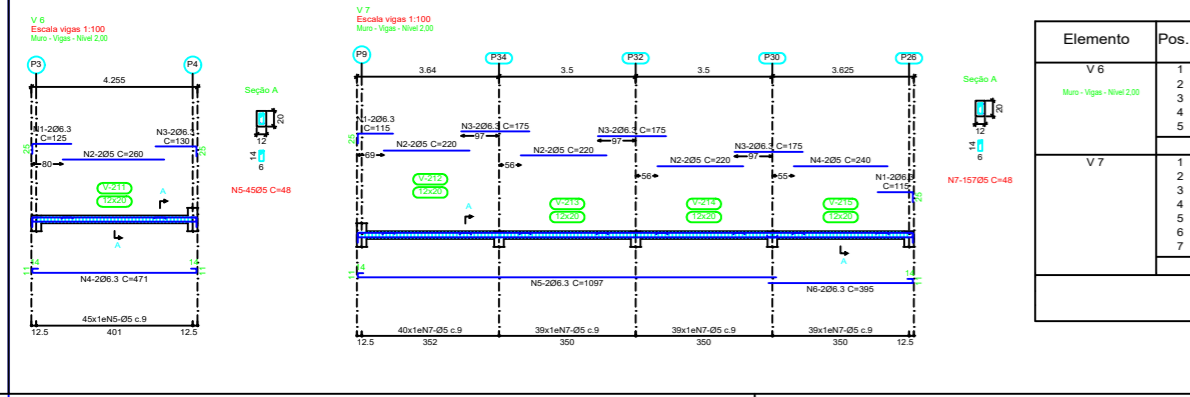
V 6
Escala vigas 1:100
Muro - Vigas - Nível 2.00

P3
P4
4.255

N1-2Ø6.3
C=125
N3-2Ø6.3
C=130
N2-2Ø5 C=260
25
20
80
V-211
12x20
A
A
14
14
11
11
N4-2Ø6.3 C=471
45x1eN5-Ø5 c.9
12.5
401
12.5

Seção A
20
12
14
6
N5-45Ø5 C=48

V 7
Escala vigas 1:100
Muro - Vigas - Nível 2.00

P9
P34
P32
P30
P26
3.64
3.5
3.5
3.625

N1-2Ø6.3
C=115
N3-2Ø6.3 C=175
97
N3-2Ø6.3 C=175
97
N3-2Ø6.3 C=175
97
N2-2Ø5 C=220
N2-2Ø5 C=220
N2-2Ø5 C=220
N4-2Ø5 C=240
N1-2Ø6.3
C=115
25
69
56
56
55
V-212
12x20
V-213
12x20
V-214
12x20
V-215
12x20
A
A
14
14
11
N5-2Ø6.3 C=1097
N6-2Ø6.3 C=395
40x1eN7-Ø5 c.9
39x1eN7-Ø5 c.9
39x1eN7-Ø5 c.9
39x1eN7-Ø5 c.9
12.5
352
350
350
350
12.5

Seção A
20
12
14
6
N7-157Ø5 C=48

| Elemento | Pos. |
|---|---|
| V 6 Muro - Vigas - Nível 2.00 | 1 2 3 4 5 |
| V 7 | 1 2 3 4 5 6 7 |